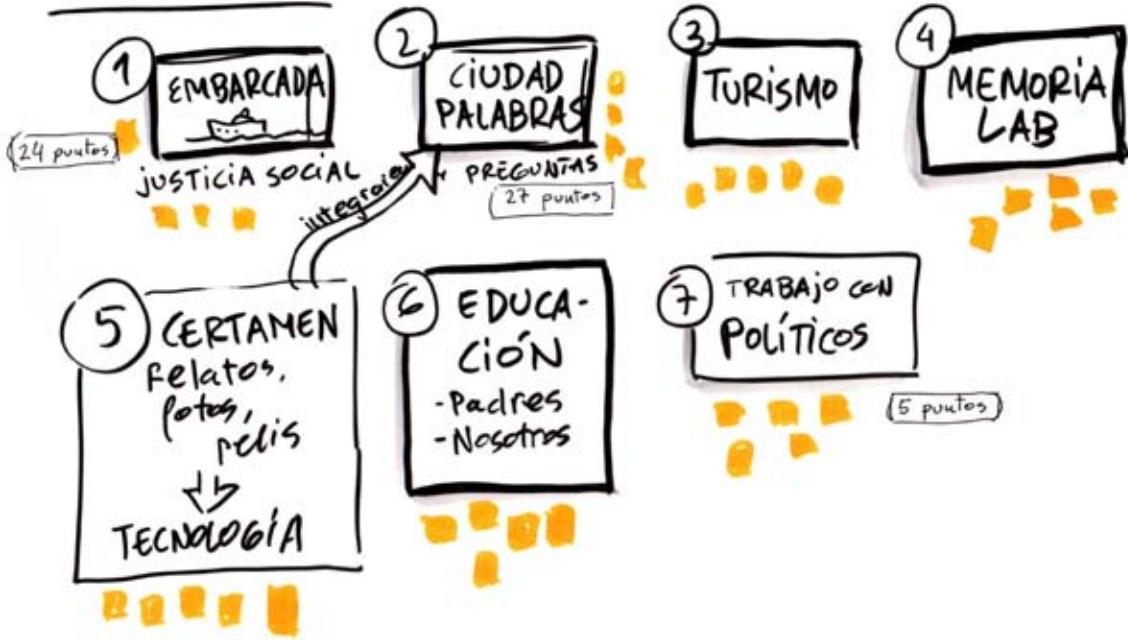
1 EMBARCADA

24 puntos

JUSTICIA SOCIAL

2. CIUDAD PALABRAS

+ PREGUNTAS

27 puntos

3 TURISMO

4 MEMORIA LAB

integración

5 CERTAMEN relatos, fotos, pelis

TECNOLOGÍA

6 EDUCACIÓN -Padres -Nosotros

7 TRABAJO CON POLÍTICOS

5 puntos